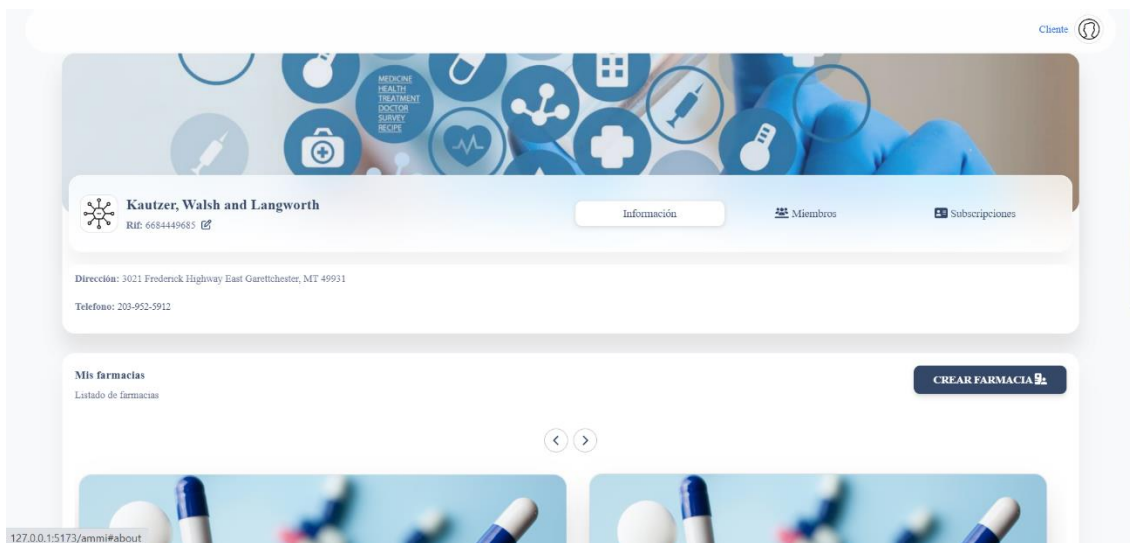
Cliente

MEDICINE
HEALTH
TREATMENT
DOCTOR
SURVEY
RECIPE

Kautzer, Walsh and Langworth
Rif: 6684449685

Información
Miembros
Subscripciones

Dirección: 3021 Frederick Highway East Garettchester, MT 49931

Telefono: 203-952-5912

Mis farmacias
Listado de farmacias

CREAR FARMACIA

127.0.0.1:5173/ammi#about